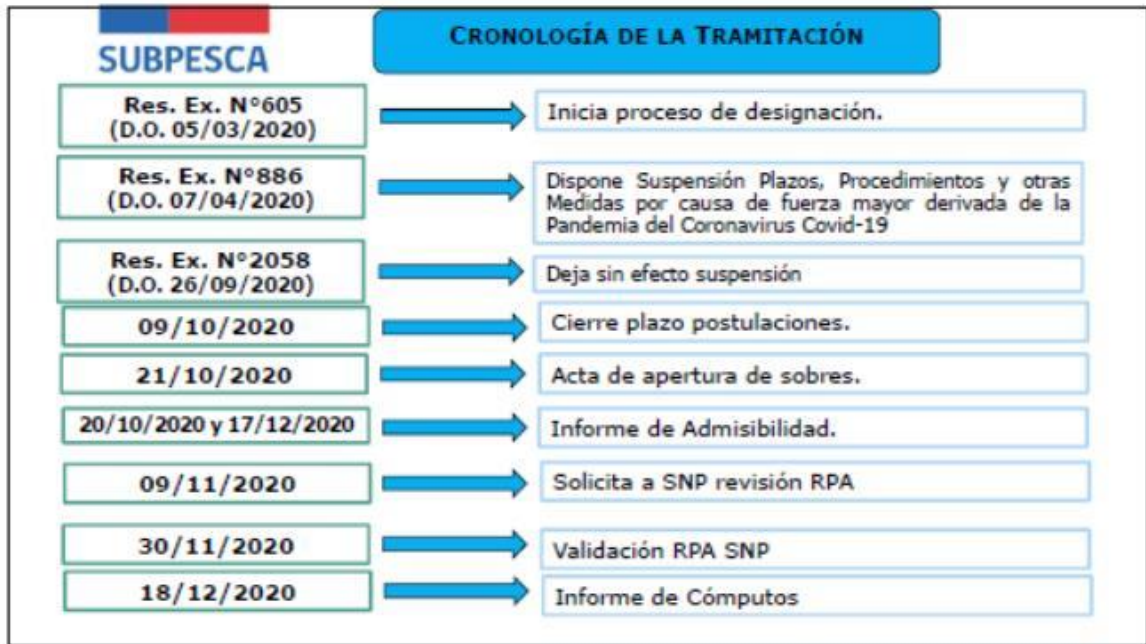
SUBPESCA

CRONOLOGÍA DE LA TRAMITACIÓN

Res. Ex. N°605
(D.O. 05/03/2020)

Inicia proceso de designación.

Res. Ex. N°886
(D.O. 07/04/2020)

Dispone Suspensión Plazos, Procedimientos y otras Medidas por causa de fuerza mayor derivada de la Pandemia del Coronavirus Covid-19

Res. Ex. N°2058
(D.O. 26/09/2020)

Deja sin efecto suspensión

09/10/2020

Cierre plazo postulaciones.

21/10/2020

Acta de apertura de sobres.

20/10/2020 y 17/12/2020

Informe de Admisibilidad.

09/11/2020

Solicita a SNP revisión RPA

30/11/2020

Validación RPA SNP

18/12/2020

Informe de Cómputos